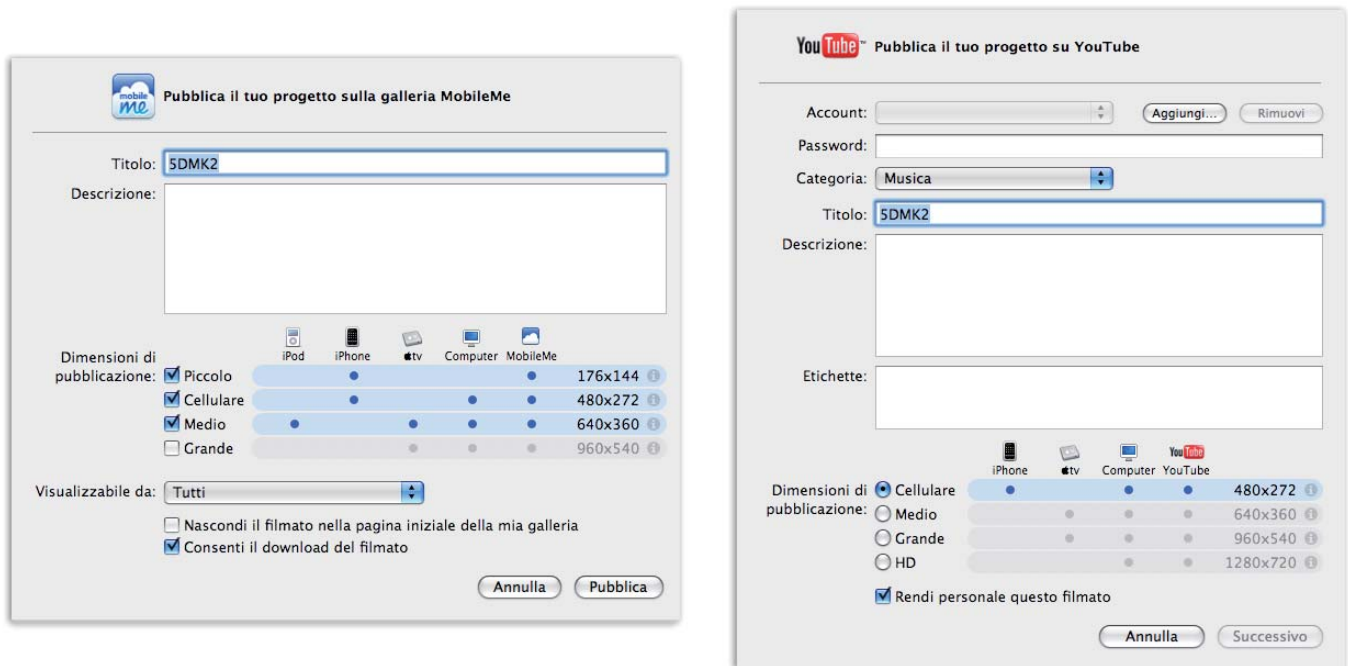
mobile me

Pubblica il tuo progetto sulla galleria MobileMe

Titolo: 5DMK2

Descrizione:

| | iPod | iPhone | tv | Computer | MobileMe | |
|---|---|---|---|---|---|---|
| Dimensioni di pubblicazione: Piccolo | | ● | | | ● | 176x144 |
| Cellulare | | ● | | ● | ● | 480x272 |
| Medio | ● | | ● | ● | ● | 640x360 |
| Grande | | | ● | ● | ● | 960x540 |

Visualizzabile da: Tutti

Nascondi il filmato nella pagina iniziale della mia galleria

Consenti il download del filmato

Annulla Pubblica

YouTube Pubblica il tuo progetto su YouTube

Account: Aggiungi... Rimuovi

Password:

Categoria: Musica

Titolo: 5DMK2

Descrizione:

Etichette:

| | iPhone | tv | Computer | YouTube | |
|---|---|---|---|---|---|
| Dimensioni di pubblicazione: Cellulare | ● | | ● | ● | 480x272 |
| Medio | | ● | ● | ● | 640x360 |
| Grande | | ● | ● | ● | 960x540 |
| HD | | | ● | ● | 1280x720 |

Rendi personale questo filmato

Annulla Successivo